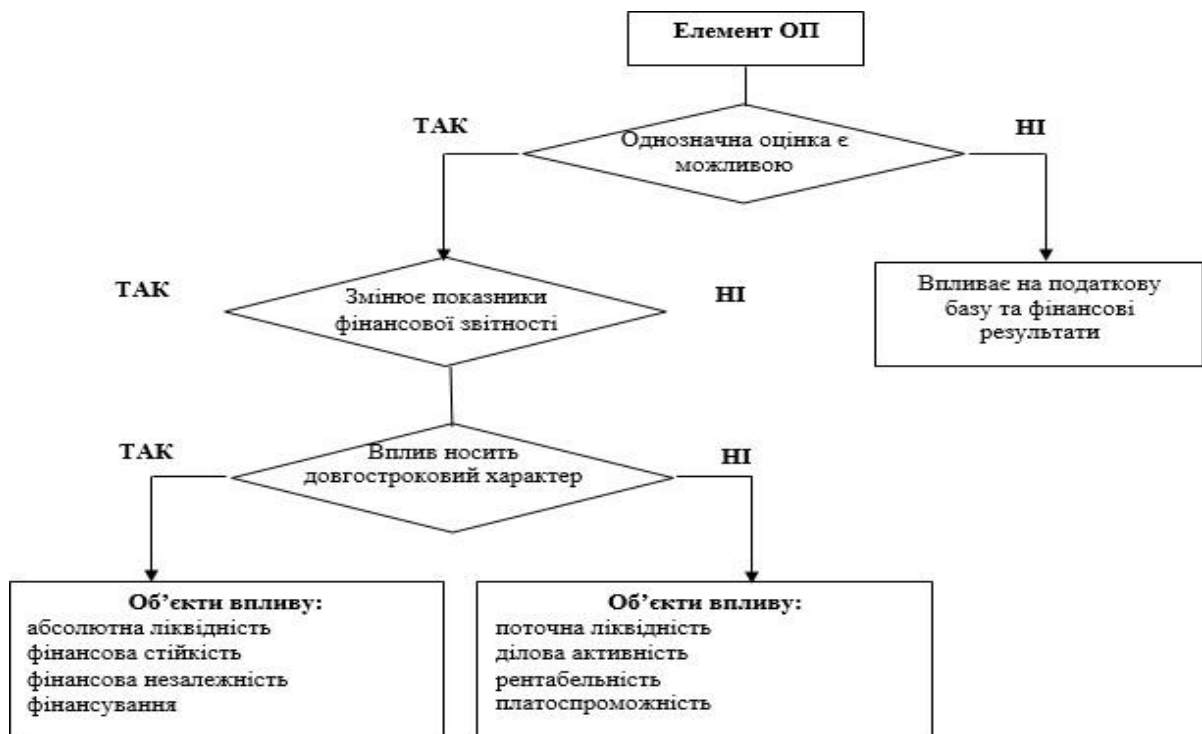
Елемент ОП

ТАК

Однозначна оцінка є можливою

НІ

ТАК

Змінює показники фінансової звітності

НІ

Впливає на податкову базу та фінансові результати

ТАК

Вплив носить довгостроковий характер

НІ

Об'єкти впливу:
абсолютна ліквідність
фінансова стійкість
фінансова незалежність
фінансування

Об'єкти впливу:
поточна ліквідність
ділова активність
рентабельність
платоспроможність